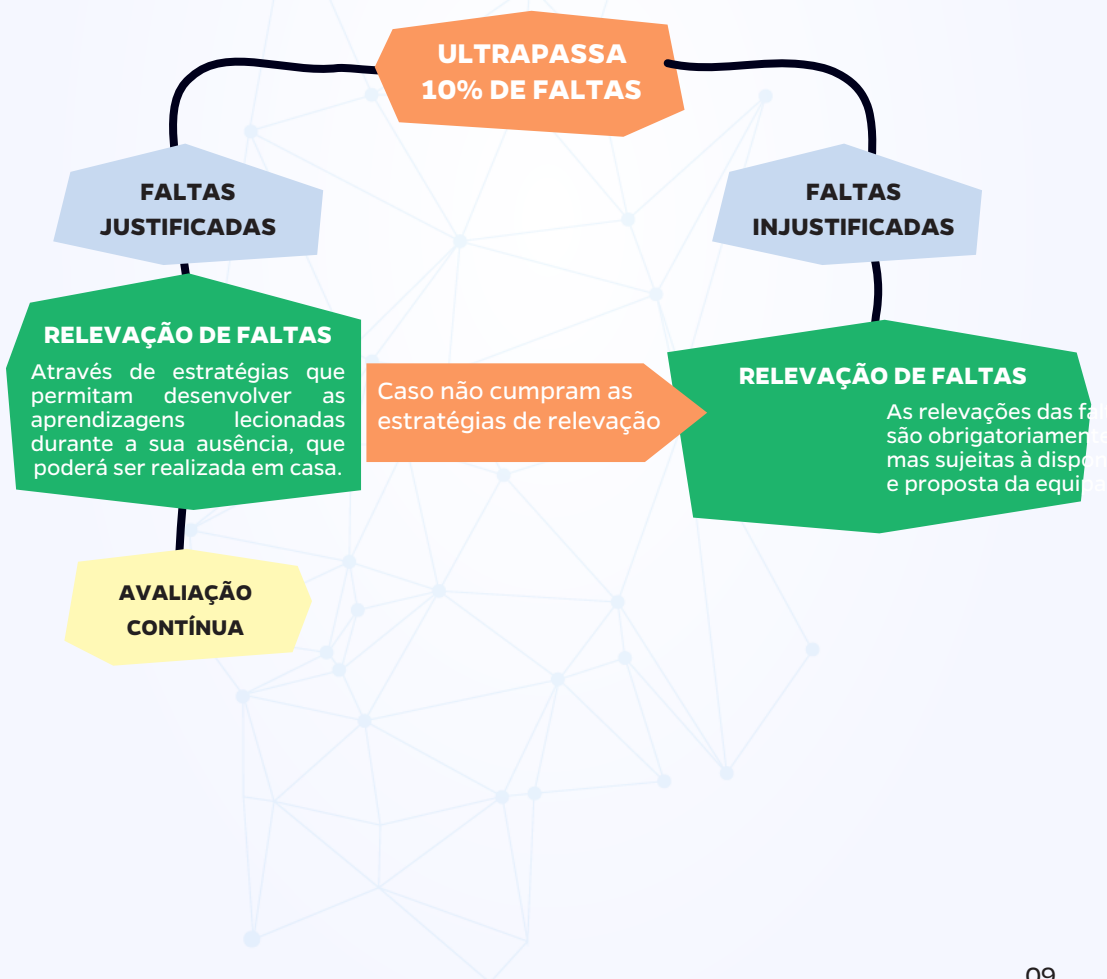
ULTRAPASSA
10% DE FALTAS

FALTAS
JUSTIFICADAS

FALTAS
INJUSTIFICADAS

RELEVAÇÃO DE FALTAS
Através de estratégias que permitam desenvolver as aprendizagens lecionadas durante a sua ausência, que poderá ser realizada em casa.

Caso não cumpram as estratégias de relevação

RELEVAÇÃO DE FALTAS
As relevações das fa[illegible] são obrigatoriament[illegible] mas sujeitas à dispo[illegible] e proposta da equi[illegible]

AVALIAÇÃO
CONTÍNUA

09